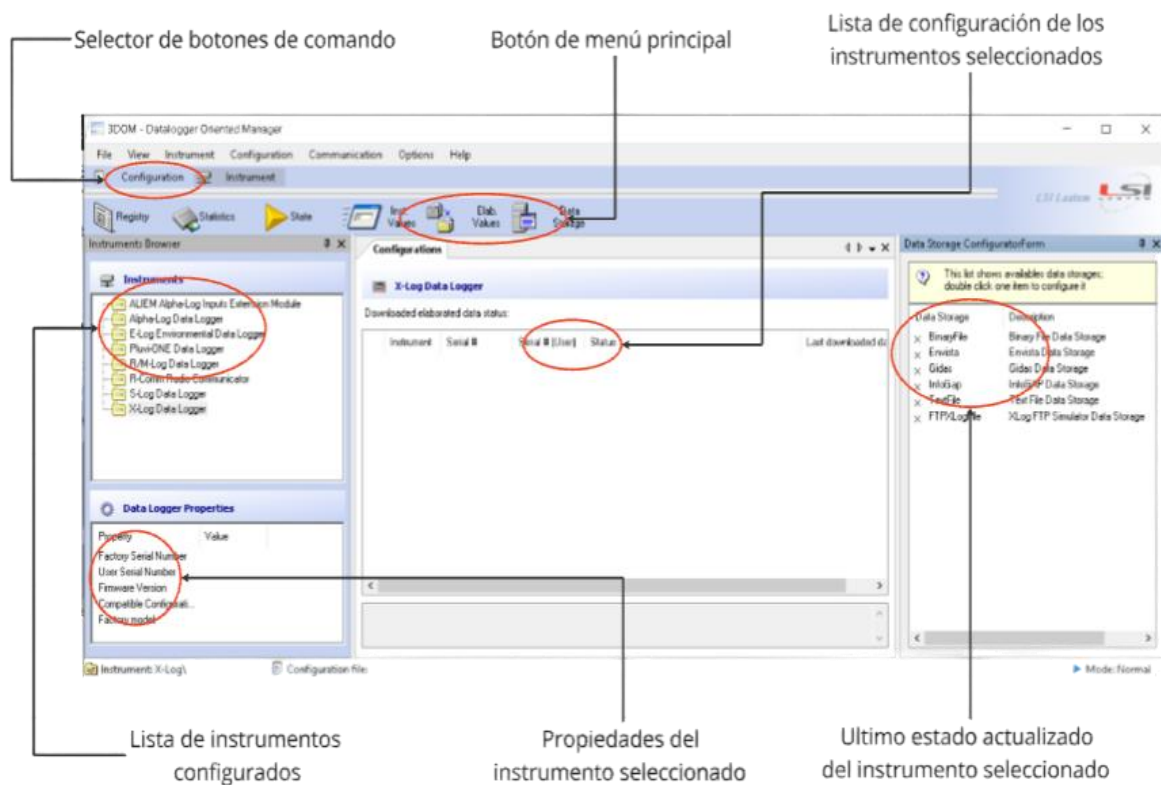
Selector de botones de comando

Botón de menú principal

Lista de configuración de los instrumentos seleccionados

3DOM - Datalogger Oriented Manager

File View Instrument Configuration Communication Options Help

Configuration Instrument

LSI Lastem

Registry Statistics State Inst. Values Elab. Values Data Storage

Instruments Browser

Instruments

ALIEM Alpha-Log Inputs Extension Module
Alpha-Log Data Logger
E-Log Environmental Data Logger
Pluvi-ONE Data Logger
R/M-Log Data Logger
R-Comm Radio Communicator
S-Log Data Logger
X-Log Data Logger

Data Logger Properties

| Property | Value |
|---|---|
| Factory Serial Number | |
| User Serial Number | |
| Firmware Version | |
| Compatible Configurati... | |
| Factory model | |

Configurations

X-Log Data Logger

Downloaded elaborated data status:

| Instrument | Serial # | Serial # (User) | Status | Last download da |
|---|---|---|---|---|

Data Storage ConfiguratorForm

This list shows availables data storages; double click one item to configure it

| Data Storage | Description |
|---|---|
| BinaryFile | Binary File Data Storage |
| Envista | Envista Data Storage |
| Gidas | Gidas Data Storage |
| InfoGap | InfoGAP Data Storage |
| TextFile | Text File Data Storage |
| FTPXLogfile | XLog FTP Simulator Data Storage |

Instrument: X-Log\ Configuration file: Mode: Normal

Lista de instrumentos configurados

Propiedades del instrumento seleccionado

Ultimo estado actualizado del instrumento seleccionado